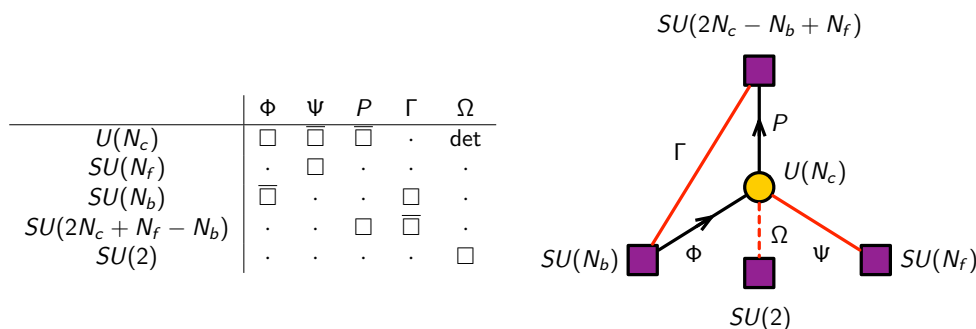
| | $\Phi$ | $\Psi$ | $P$ | $\Gamma$ | $\Omega$ |
|---|---|---|---|---|---|
| $U(N_c)$ | $\square$ | $\overline{\square}$ | $\overline{\square}$ | $\cdot$ | det |
| $SU(N_f)$ | $\cdot$ | $\square$ | $\cdot$ | $\cdot$ | $\cdot$ |
| $SU(N_b)$ | $\overline{\square}$ | $\cdot$ | $\cdot$ | $\square$ | $\cdot$ |
| $SU(2N_c+N_f-N_b)$ | $\cdot$ | $\cdot$ | $\square$ | $\overline{\square}$ | $\cdot$ |
| $SU(2)$ | $\cdot$ | $\cdot$ | $\cdot$ | $\cdot$ | $\square$ |

$SU(2N_c-N_b+N_f)$
$P$
$\Gamma$
$U(N_c)$
$\Omega$
$SU(N_b)$
$\Phi$
$\Psi$
$SU(N_f)$
$SU(2)$